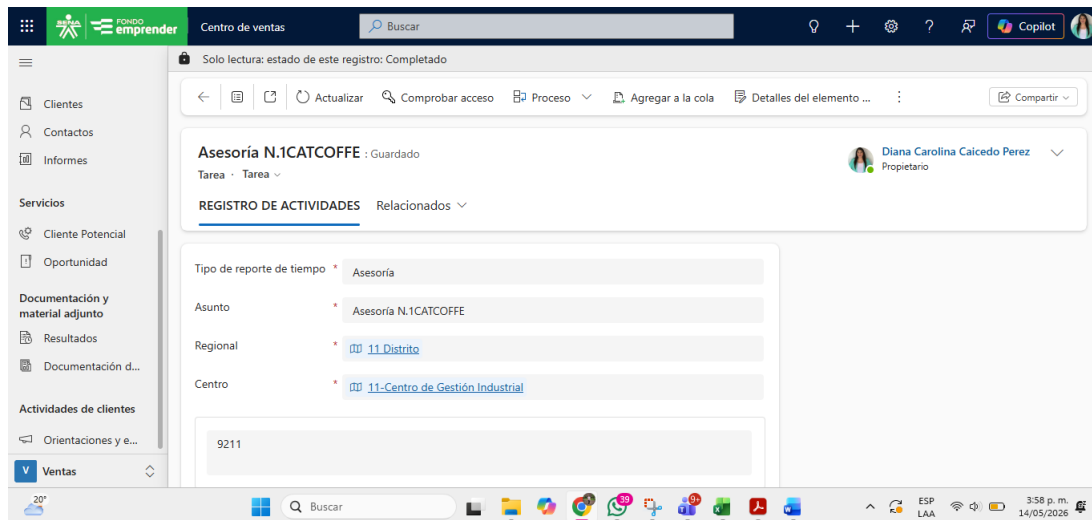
SENA FONDO emprender
Centro de ventas
Buscar
Copilot

Solo lectura: estado de este registro: Completado

Actualizar
Comprobar acceso
Proceso
Agregar a la cola
Detalles del elemento ...
Compartir

Clientes
Contactos
Informes

Servicios
Cliente Potencial
Oportunidad

Documentación y material adjunto
Resultados
Documentación d...

Actividades de clientes
Orientaciones y e...

V Ventas

Asesoría N.1CATCOFFE - Guardado
Tarea · Tarea

Diana Carolina Caicedo Perez
Propietario

REGISTRO DE ACTIVIDADES
Relacionados

Tipo de reporte de tiempo * Asesoría
Asunto * Asesoría N.1CATCOFFE
Regional * 11 Distrito
Centro * 11-Centro de Gestión Industrial

9211

20°
Buscar
39
9+
ESP LAA
3:58 p. m.
14/05/2026